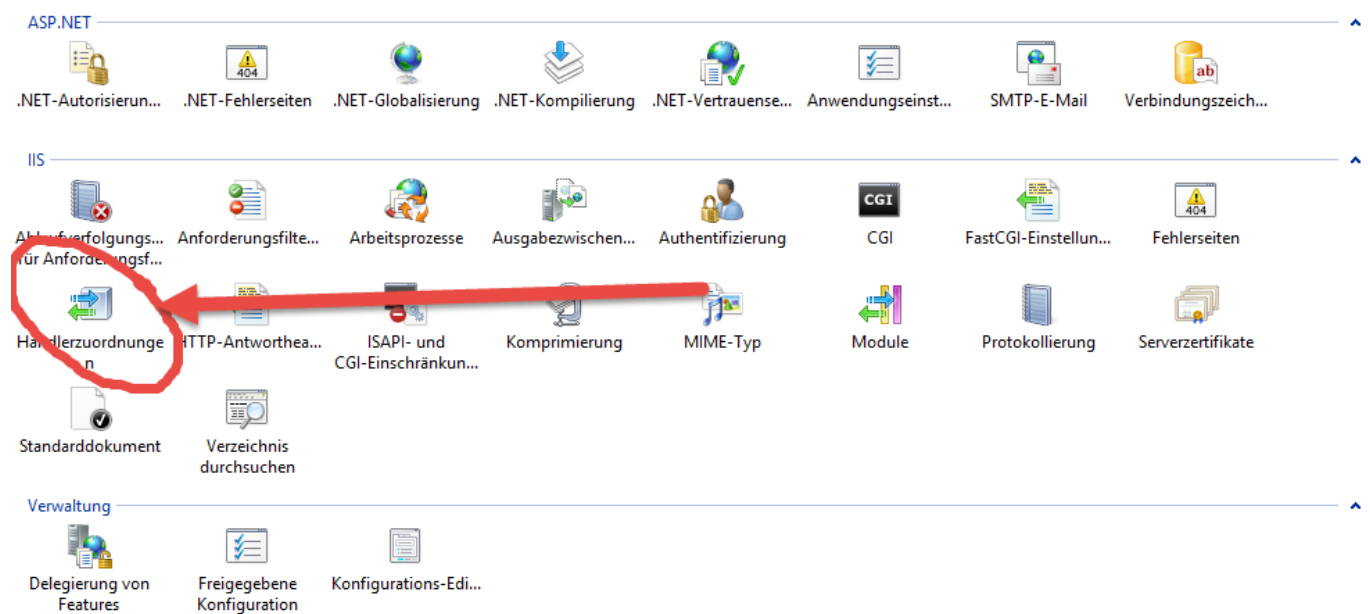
ASP.NET

.NET-Autorisierun...
404
.NET-Fehlerseiten
.NET-Globalisierung
.NET-Kompilierung
.NET-Vertrauense...
Anwendungseinst...
SMTP-E-Mail
ab
Verbindungszeich...

IIS

Ablaufverfolgungs... für Anforderungsf...
Anforderungsfilte...
Arbeitsprozesse
Ausgabezwischen...
Authentifizierung
CGI
CGI
FastCGI-Einstellun...
404
Fehlerseiten

Handlerzuordnungen
HTTP-Antworthea...
ISAPI- und CGI-Einschränkun...
Komprimierung
MIME-Typ
Module
Protokollierung
Serverzertifikate

Standarddokument
Verzeichnis durchsuchen

Verwaltung

Delegierung von Features
Freigegebene Konfiguration
Konfigurations-Edi...